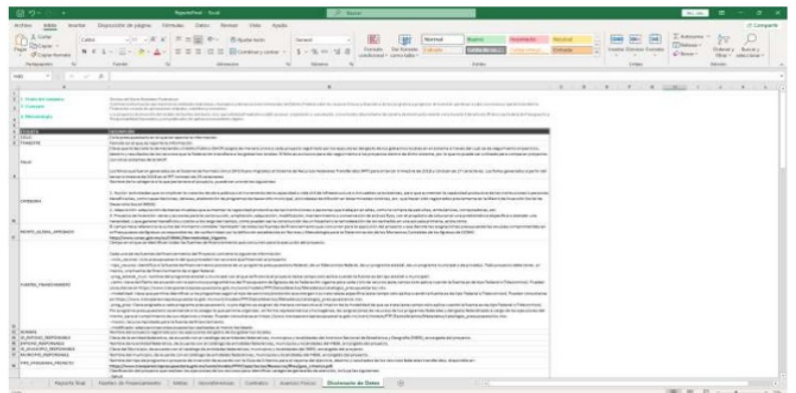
Archivo  Inicio  Insertar  Disposición de página  Fórmulas  Datos  Revisar  Vista  Ayuda

Buscar

Compartir

Cortar
Copiar
Copiar formato
Portapapeles

Calibri
Fuente

Ajustar texto
Combinar y centrar
Alineación

General
Número

Formato condicional
Dar formato como tabla
Normal
Bueno
Incorrecto
Neutral
Cálculo
Celda de co...
Celda vinculada
Entrada
Estilos

Insertar
Eliminar
Formato
Celdas

Autosuma
Rellenar
Borrar
Ordenar y filtrar
Buscar y seleccionar
Edición

1. Título del conjunto
2. Contexto
3. Metodología

CAMPO
DESCRIPCIÓN
CICLO
TRIMESTRE
FOLIO
ENTIDAD
MONTO_GLOBAL_APROBADO
FUENTES_FINANCIAMIENTO
NOMBRE
ID_ENTIDAD_RESPONSABLE
ENTIDAD_RESPONSABLE
ID_MUNICIPIO_RESPONSABLE
MUNICIPIO_RESPONSABLE
TIPO_PROGRAMA_PROYECTO

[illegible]

Reporte final  Fuentes de Financiamiento  Metas  Georreferencias  Contratos  Avances Físicos  Diccionario de Datos